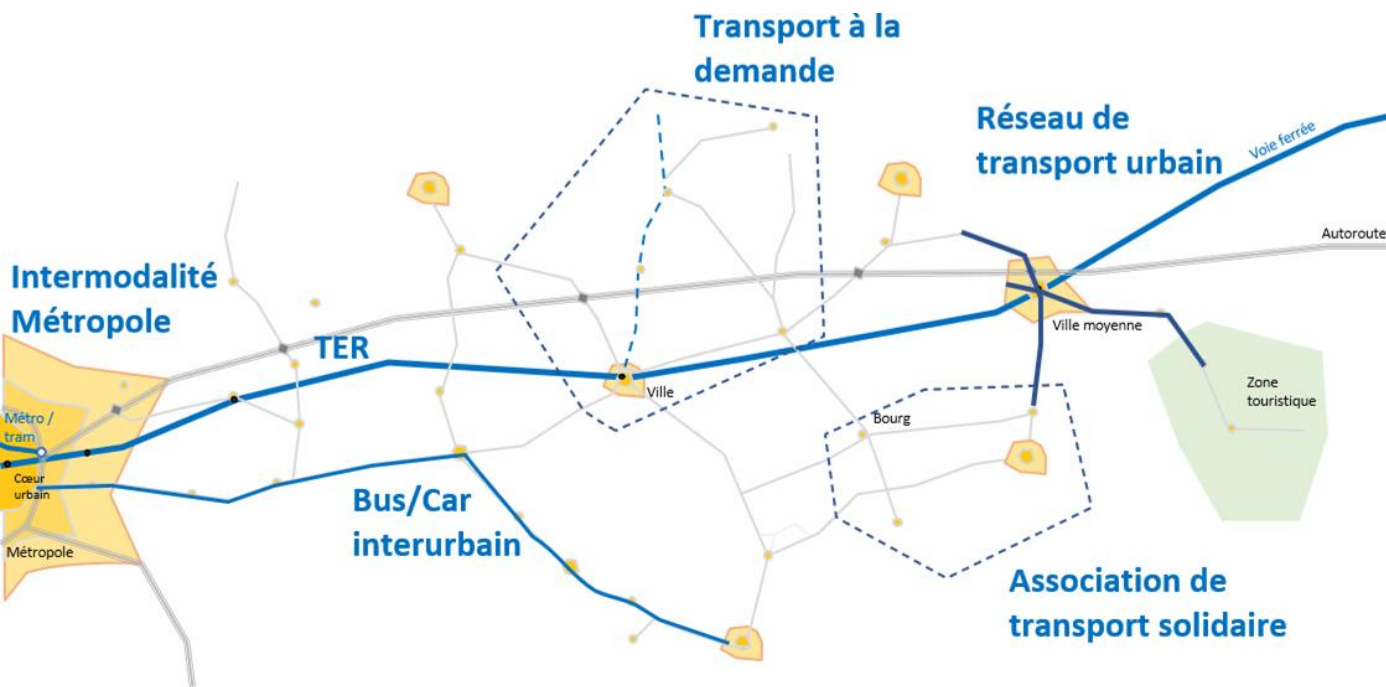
Transport à la demande

Réseau de transport urbain

Voie ferrée

Autoroute

Intermodalité Métropole

TER

Ville moyenne

Ville

Zone touristique

Bourg

Métro / tram

Cœur urbain

Métropole

Bus/Car interurbain

Association de transport solidaire